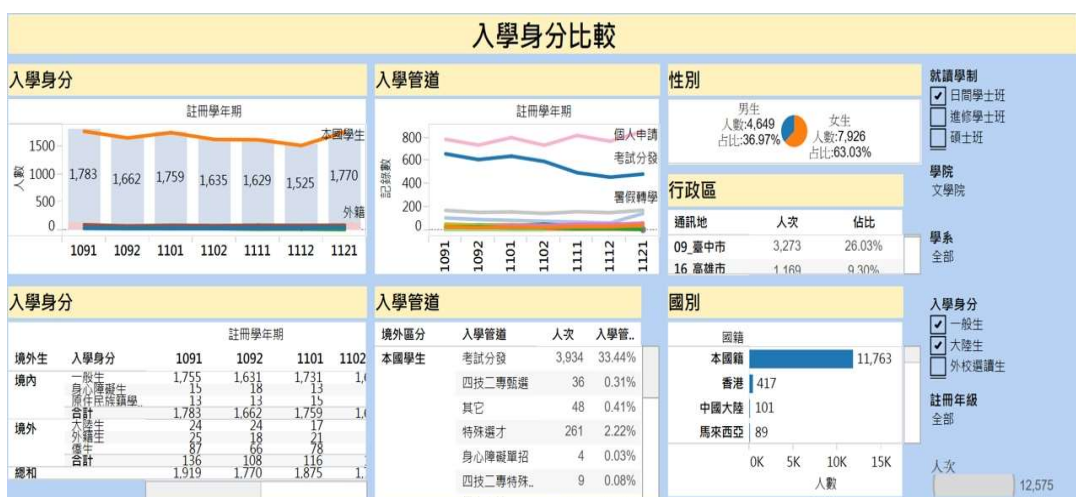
入學身分比較

入學身分

註冊學年期

1500
1000
500
0

人數

1,783 1,662 1,759 1,635 1,629 1,525 1,770

本國學生

外籍

1091 1092 1101 1102 1111 1112 1121

入學管道

註冊學年期

800
600
400
200
0

記錄數

個人申請
考試分發
暑假轉學

1091 1092 1101 1102 1111 1112 1121

性別

男生
人數:4,649
占比:36.97%

女生
人數:7,926
占比:63.03%

行政區

| 通訊地 | 人次 | 佔比 |
|---|---|---|
| 09_臺中市 | 3,273 | 26.03% |
| 16_高雄市 | 1,169 | 9.30% |

就讀學制
☑ 日間學士班
☐ 進修學士班
☐ 碩士班

學院
文學院

學系
全部

入學身分

註冊學年期

| 境外生 | 入學身分 | 1091 | 1092 | 1101 | 1102 |
|---|---|---|---|---|---|
| 境內 | 一般生 | 1,755 | 1,631 | 1,731 | 1,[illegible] |
| | 身心障礙生 | 15 | 18 | 13 | |
| | 原住民族籍學... | 13 | 13 | 15 | |
| | 合計 | 1,783 | 1,662 | 1,759 | 1,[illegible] |
| 境外 | 大陸生 | 24 | 24 | 17 | |
| | 外籍生 | 25 | 18 | 21 | |
| | 僑生 | 87 | 66 | 78 | |
| | 合計 | 136 | 108 | 116 | |
| 總和 | | 1,919 | 1,770 | 1,875 | 1,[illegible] |

入學管道

| 境外區分 | 入學管道 | 人次 | 入學管... |
|---|---|---|---|
| 本國學生 | 考試分發 | 3,934 | 33.44% |
| | 四技二專甄選 | 36 | 0.31% |
| | 其它 | 48 | 0.41% |
| | 特殊選才 | 261 | 2.22% |
| | 身心障礙單招 | 4 | 0.03% |
| | 四技二專特殊... | 9 | 0.08% |

國別

國籍

本國籍 11,763
香港 417
中國大陸 101
馬來西亞 89

0K 5K 10K 15K
人數

入學身分
☑ 一般生
☑ 大陸生
☐ 外校選讀生

註冊年級
全部

人次
12,575